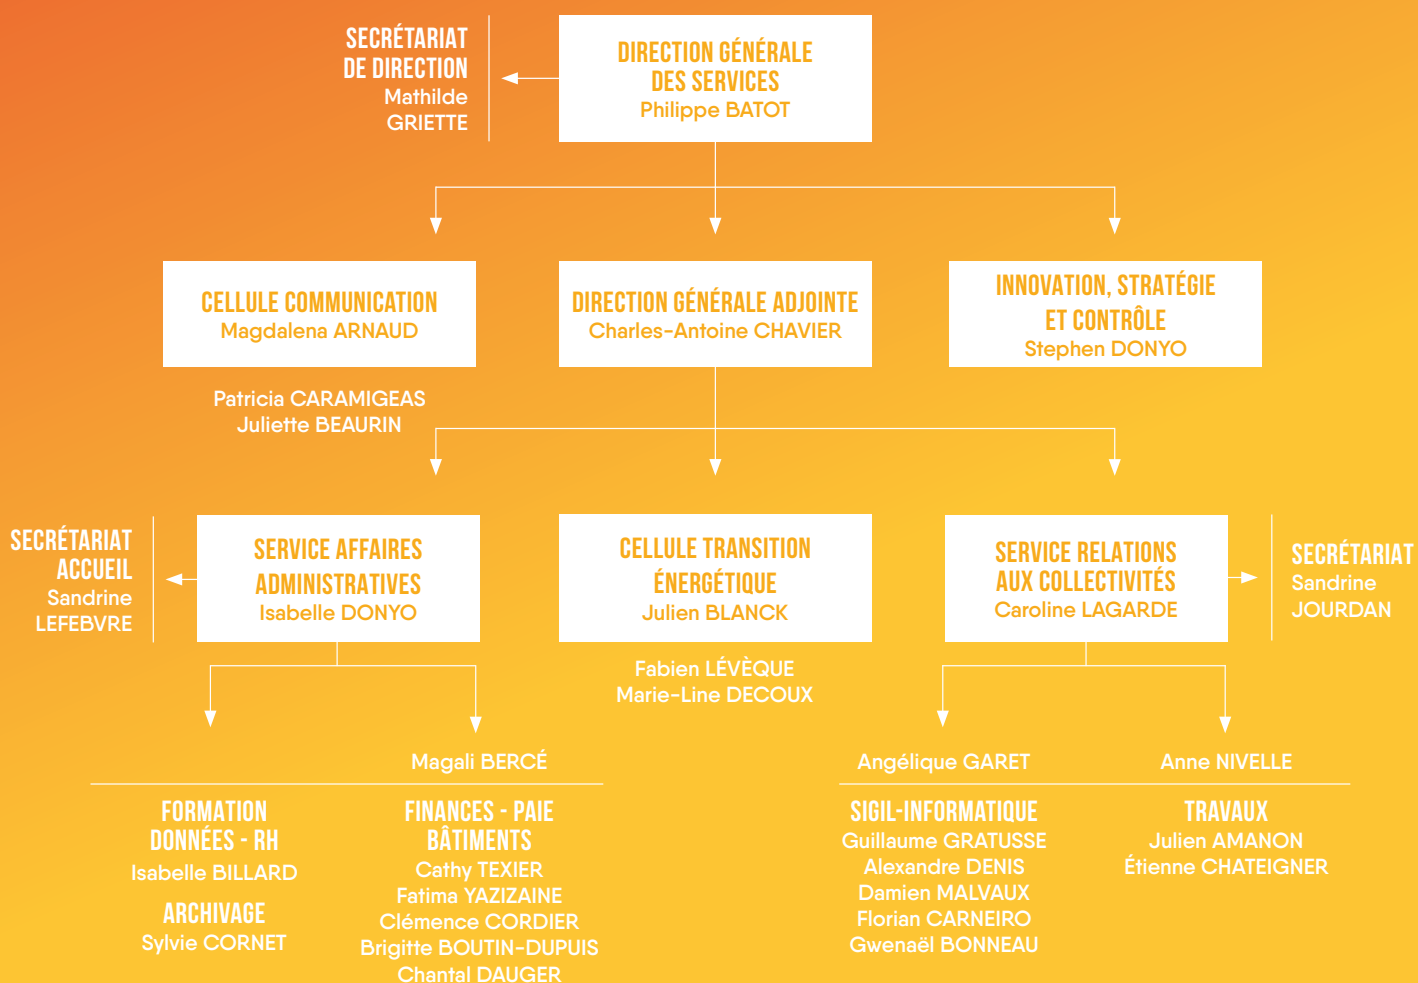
SECRÉTARIAT DE DIRECTION
Mathilde GRIETTE

DIRECTION GÉNÉRALE DES SERVICES
Philippe BATOT

CELLULE COMMUNICATION
Magdalena ARNAUD

Patricia CARAMIGEAS
Juliette BEAURIN

DIRECTION GÉNÉRALE ADJOINTE
Charles-Antoine CHAVIER

INNOVATION, STRATÉGIE ET CONTRÔLE
Stephen DONYO

SECRÉTARIAT ACCUEIL
Sandrine LEFEBVRE

SERVICE AFFAIRES ADMINISTRATIVES
Isabelle DONYO

CELLULE TRANSITION ÉNERGÉTIQUE
Julien BLANCK

Fabien LÉVÈQUE
Marie-Line DECOUX

SERVICE RELATIONS AUX COLLECTIVITÉS
Caroline LAGARDE

SECRÉTARIAT
Sandrine JOURDAN

Magali BERCÉ

FORMATION DONNÉES - RH
Isabelle BILLARD

ARCHIVAGE
Sylvie CORNET

FINANCES - PAIE BÂTIMENTS
Cathy TEXIER
Fatima YAZIZAINE
Clémence CORDIER
Brigitte BOUTIN-DUPUIS
Chantal DAUGER

Angélique GARET

SIGIL-INFORMATIQUE
Guillaume GRATUSSE
Alexandre DENIS
Damien MALVAUX
Florian CARNEIRO
Gwenaël BONNEAU

Anne NIVELLE

TRAVAUX
Julien AMANON
Étienne CHATEIGNER